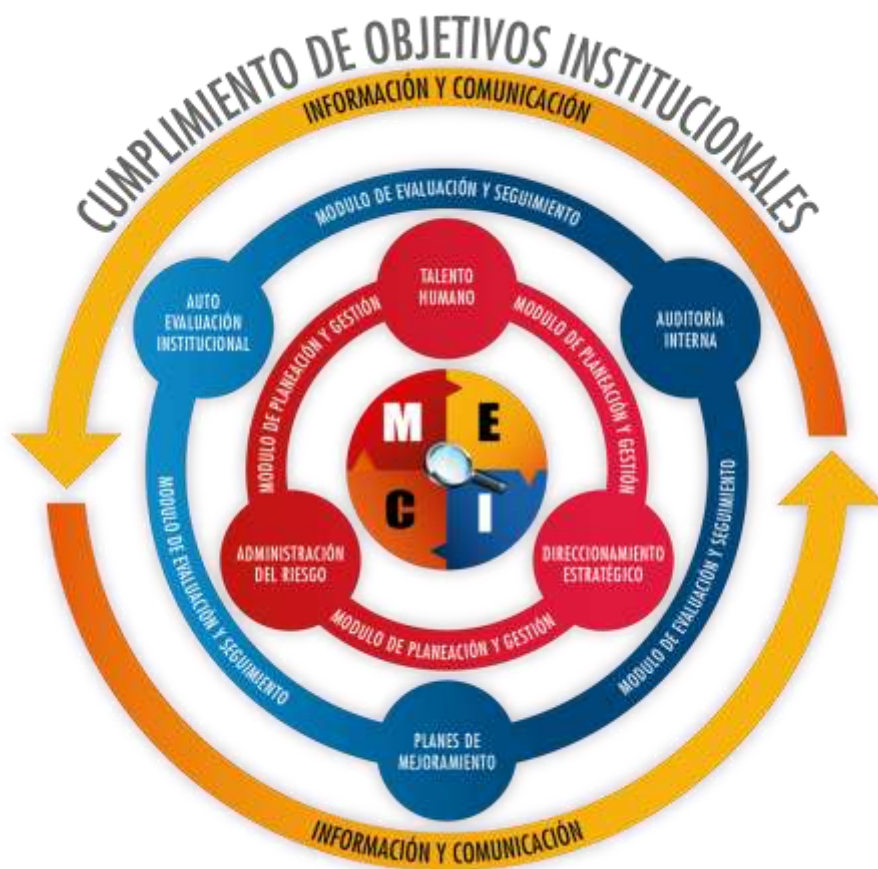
CUMPLIMIENTO DE OBJETIVOS INSTITUCIONALES

INFORMACIÓN Y COMUNICACIÓN

MODULO DE EVALUACIÓN Y SEGUIMIENTO

AUTO EVALUACIÓN INSTITUCIONAL

TALENTO HUMANO

AUDITORÍA INTERNA

MODULO DE PLANEACIÓN Y GESTIÓN

MODULO DE PLANEACIÓN Y GESTIÓN

MODULO DE PLANEACIÓN Y GESTIÓN

M E C I

ADMINISTRACIÓN DEL RIESGO

DIRECCIONAMIENTO ESTRATÉGICO

MODULO DE EVALUACIÓN Y SEGUIMIENTO

MODULO DE EVALUACIÓN Y SEGUIMIENTO

PLANES DE MEJORAMIENTO

INFORMACIÓN Y COMUNICACIÓN